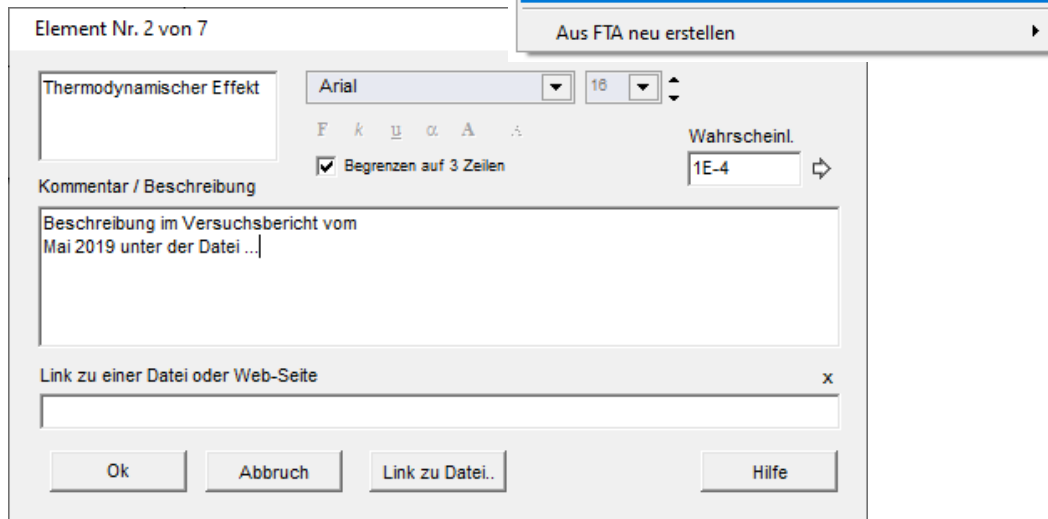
Element Nr. 2 von 7

Aus FTA neu erstellen

Thermodynamischer Effekt

Arial

16

F k u α A A

Wahrscheinl.

Begrenzen auf 3 Zeilen

1E-4

Kommentar / Beschreibung

Beschreibung im Versuchsbericht vom
Mai 2019 unter der Datei ...

Link zu einer Datei oder Web-Seite

x

Ok

Abbruch

Link zu Datei..

Hilfe